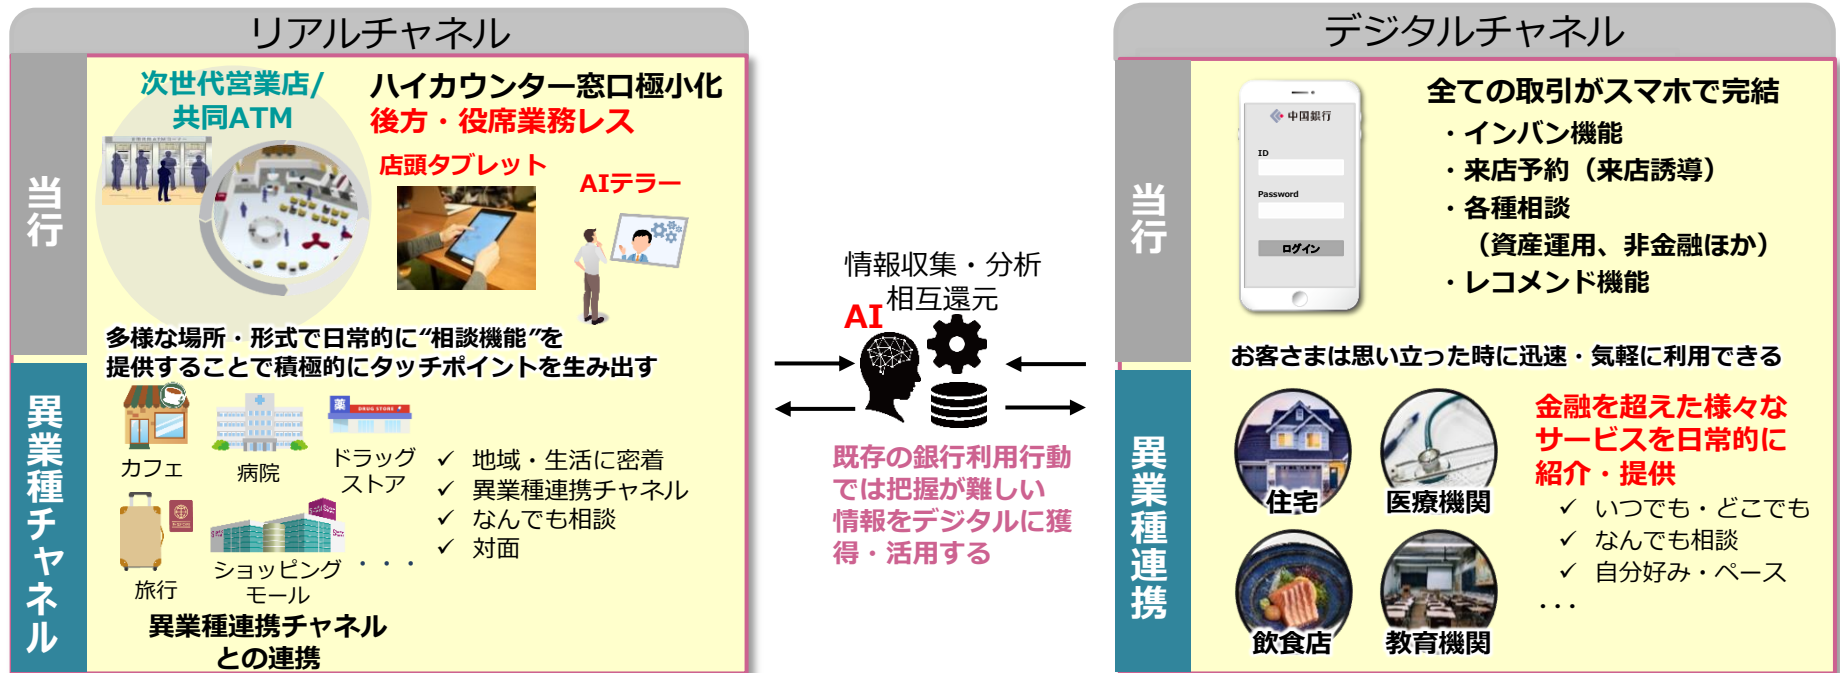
リアルチャネル

当行

次世代営業店/共同ATM

ハイカウンター窓口極小化
後方・役席業務レス

店頭タブレット

AIテラー

多様な場所・形式で日常的に"相談機能"を提供することで積極的にタッチポイントを生み出す

異業種チャネル

カフェ
病院
ドラッグストア

✓ 地域・生活に密着
✓ 異業種連携チャネル
✓ なんでも相談
✓ 対面

旅行
ショッピングモール
・・・

異業種連携チャネルとの連携

情報収集・分析
相互還元

AI

既存の銀行利用行動では把握が難しい情報をデジタルに獲得・活用する

デジタルチャネル

当行

中国銀行
ID
Password
ログイン

全ての取引がスマホで完結
・インバン機能
・来店予約（来店誘導）
・各種相談
（資産運用、非金融ほか）
・レコメンド機能

お客さまは思い立った時に迅速・気軽に利用できる

異業種連携

住宅
医療機関
飲食店
教育機関

金融を超えた様々なサービスを日常的に紹介・提供

✓ いつでも・どこでも
✓ なんでも相談
✓ 自分好み・ペース
・・・